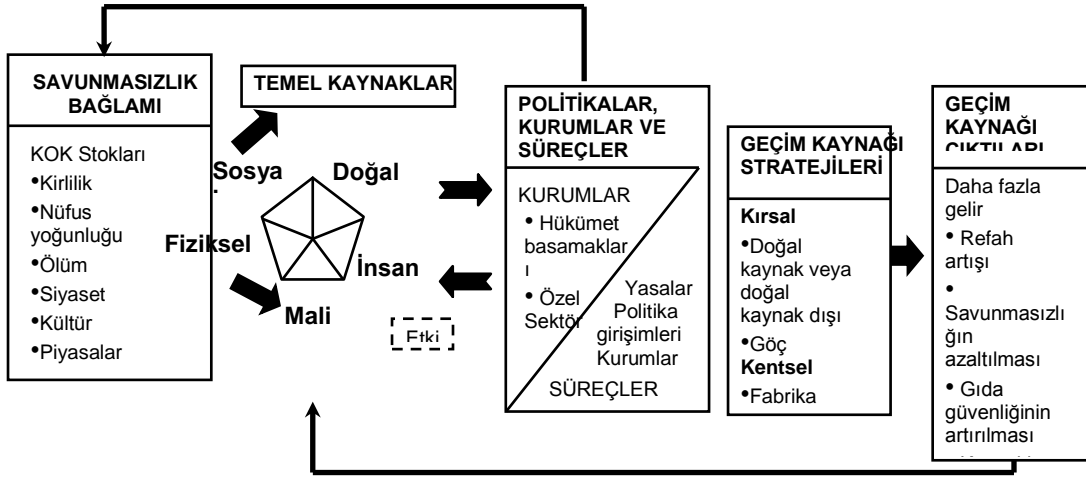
SAVUNMASIZLIK BAĞLAMI

KOK Stokları
•Kirlilik
•Nüfus yoğunluğu
•Ölüm
•Siyaset
•Kültür
•Piyasalar

TEMEL KAYNAKLAR

Sosya
Doğal
Fiziksel
İnsan
Mali

Etki

POLİTİKALAR, KURUMLAR VE SÜREÇLER

KURUMLAR
• Hükümet basamakları
• Özel Sektör

Yasalar Politika girişimleri Kurumlar

SÜREÇLER

GEÇİM KAYNAĞI STRATEJİLERİ

Kırsal
•Doğal kaynak veya doğal kaynak dışı
•Göç
Kentsel
•Fabrika

GEÇİM KAYNAĞI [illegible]

Daha fazla gelir
• Refah artışı
• Savunmasızlığın azaltılması
• Gıda güvenliğinin artırılması
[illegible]